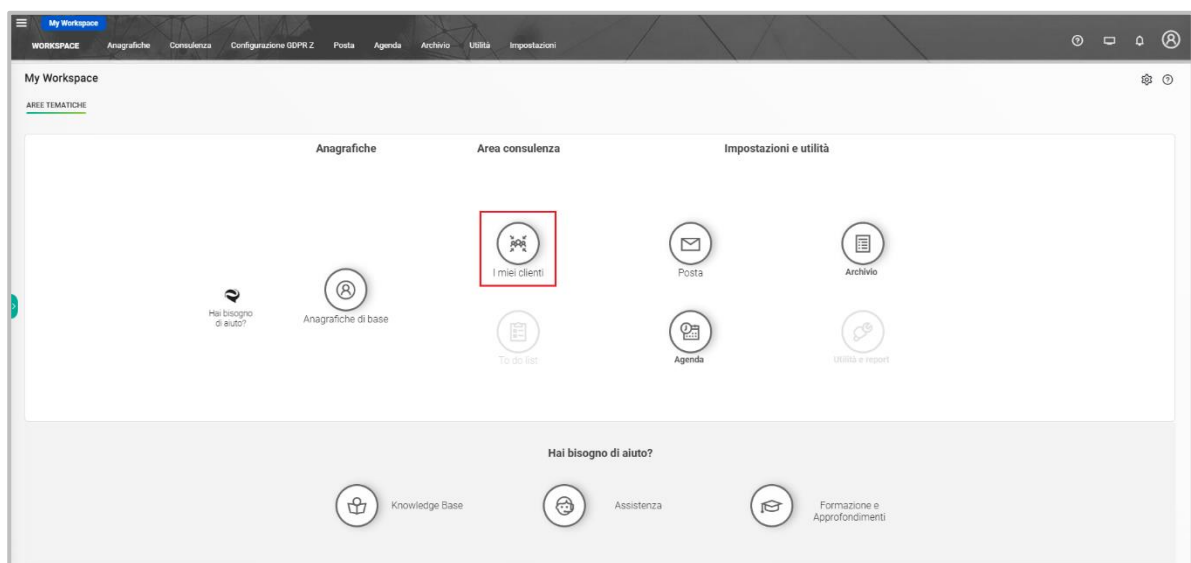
My Workspace

WORKSPACE Anagrafiche Consulenza Configurazione GDPR Z Posta Agenda Archivio Utilità Impostazioni

My Workspace

AREE TEMATICHE

Anagrafiche

Area consulenza

Impostazioni e utilità

I miei clienti

Posta

Archivio

Hai bisogno di aiuto?

Anagrafiche di base

To do list

Agenda

Utilità e report

Hai bisogno di aiuto?

Knowledge Base

Assistenza

Formazione e Approfondimenti